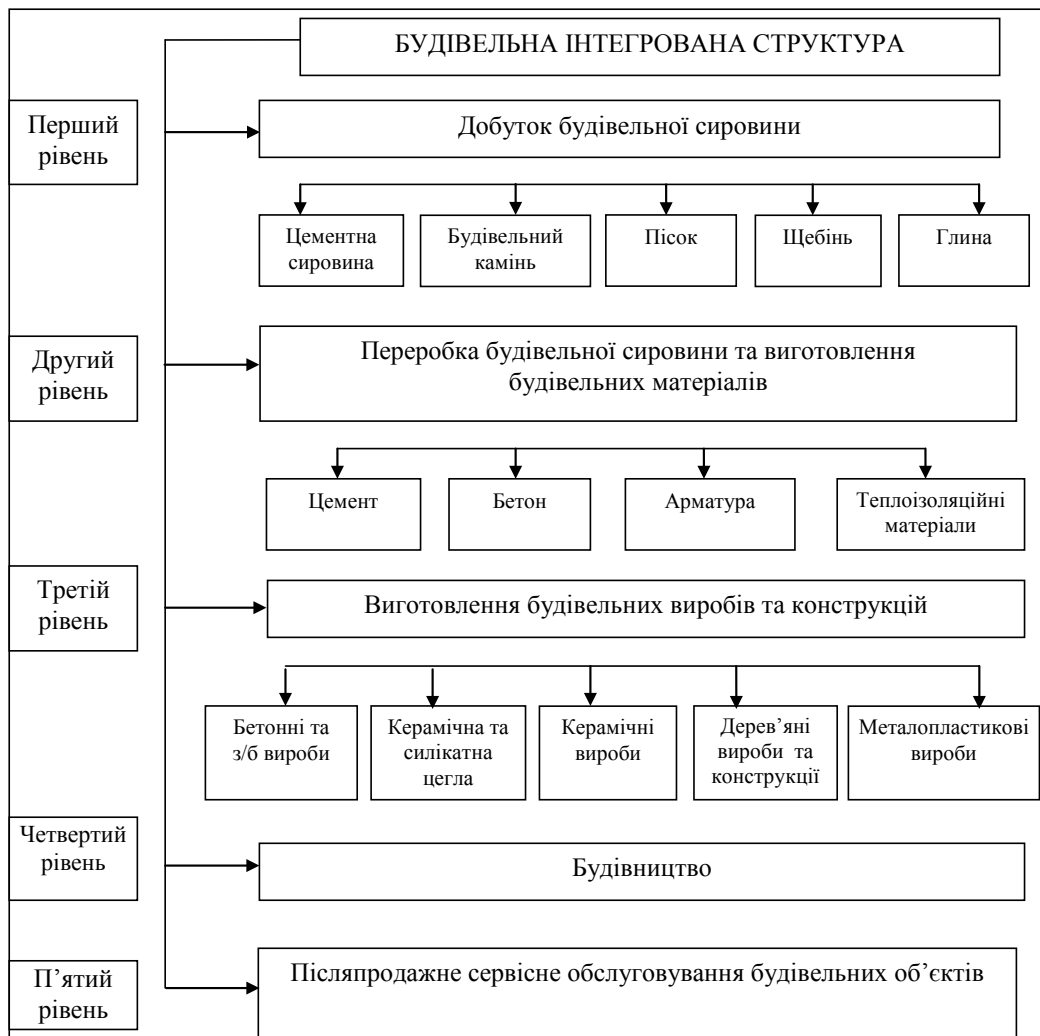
БУДІВЕЛЬНА ІНТЕГРОВАНА СТРУКТУРА

Перший рівень

Добуток будівельної сировини

Цементна сировина

Будівельний камінь

Пісок

Щебінь

Глина

Другий рівень

Переробка будівельної сировини та виготовлення будівельних матеріалів

Цемент

Бетон

Арматура

Теплоізоляційні матеріали

Третій рівень

Виготовлення будівельних виробів та конструкцій

Бетонні та з/б вироби

Керамічна та силікатна цегла

Керамічні вироби

Дерев'яні вироби та конструкції

Металопластикові вироби

Четвертий рівень

Будівництво

П'ятий рівень

Післяпродажне сервісне обслуговування будівельних об'єктів